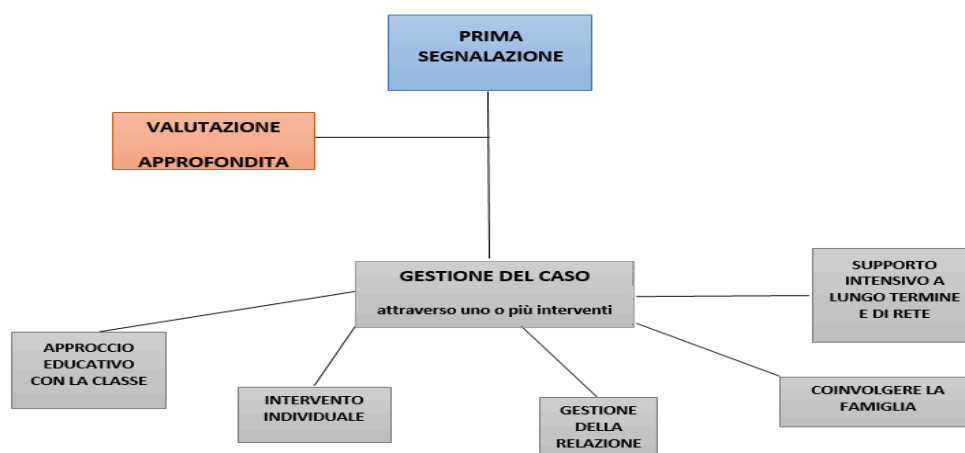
PRIMA SEGNALAZIONE

VALUTAZIONE

APPROFONDITA

GESTIONE DEL CASO

attraverso uno o più interventi

SUPPORTO INTENSIVO A LUNGO TERMINE E DI RETE

APPROCCIO EDUCATIVO CON LA CLASSE

INTERVENTO INDIVIDUALE

GESTIONE DELLA RELAZIONE

COINVOLGERE LA FAMIGLIA